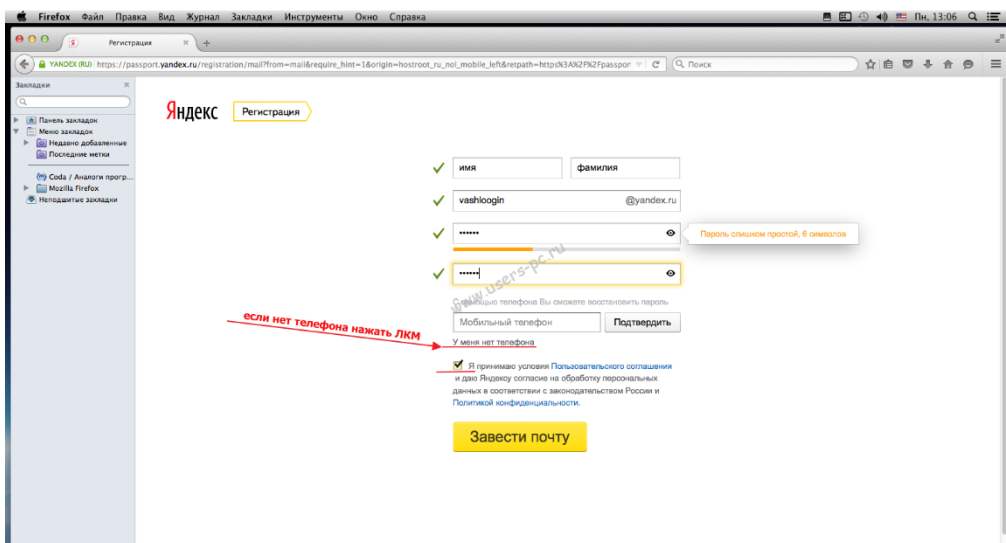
Firefox Файл Правка Вид Журнал Закладки Инструменты Окно Справка

Пн, 13:06

Регистрация

YANDEX (RU) https://passport.yandex.ru/registration/mail?from=mail&require_hint=1&origin=hostroot_ru_nol_mobile_left&retpath=https%3A%2F%2Fpasspor

Поиск

Закладки

Панель закладок
Меню закладок
Недавно добавленные
Последние метки
Coda / Аналоги прогр...
Mozilla Firefox
Неподшитые закладки

Яндекс Регистрация

имя

фамилия

vashloogin @yandex.ru

••••••

Пароль слишком простой, 6 символов

••••••

www.users-pc.ru

С помощью телефона Вы сможете восстановить пароль

Мобильный телефон

Подтвердить

если нет телефона нажать ЛКМ

У меня нет телефона

Я принимаю условия Пользовательского соглашения и даю Яндексу согласие на обработку персональных данных в соответствии с законодательством России и Политикой конфиденциальности.

Завести почту